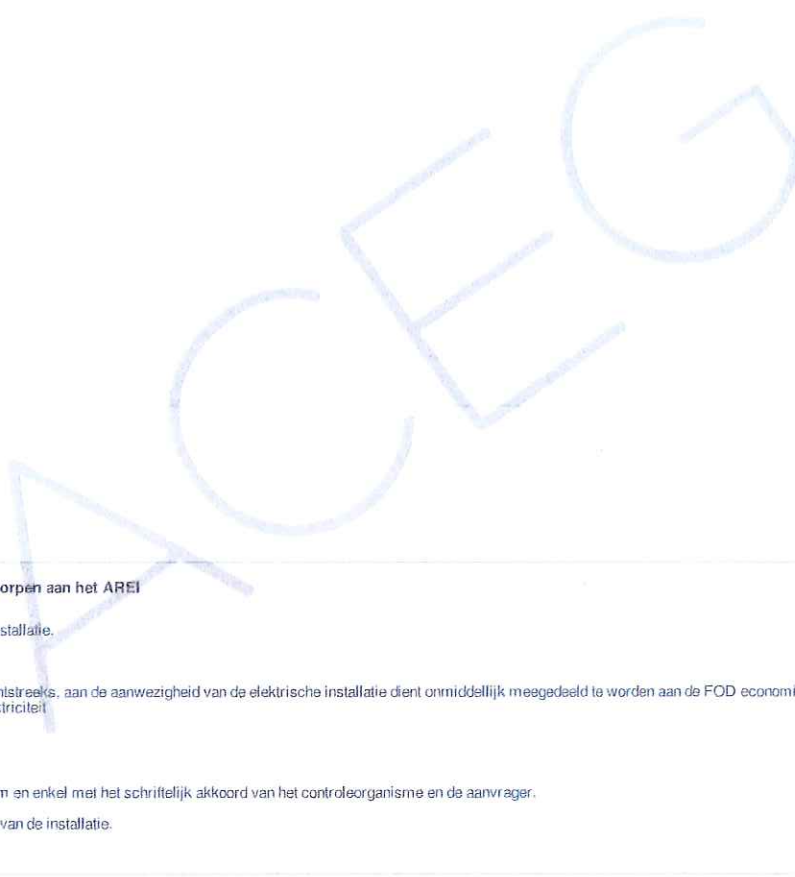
ACEG

orpen aan het AREI

stallatie.

ntstreeks, aan de aanwezigheid van de elektrische installatie dient onmiddellijk meegedeeld te worden aan de FOD economi
ctriciteit

m en enkel met het schriftelijk akkoord van het controleorganisme en de aanvrager.

van de installatie.